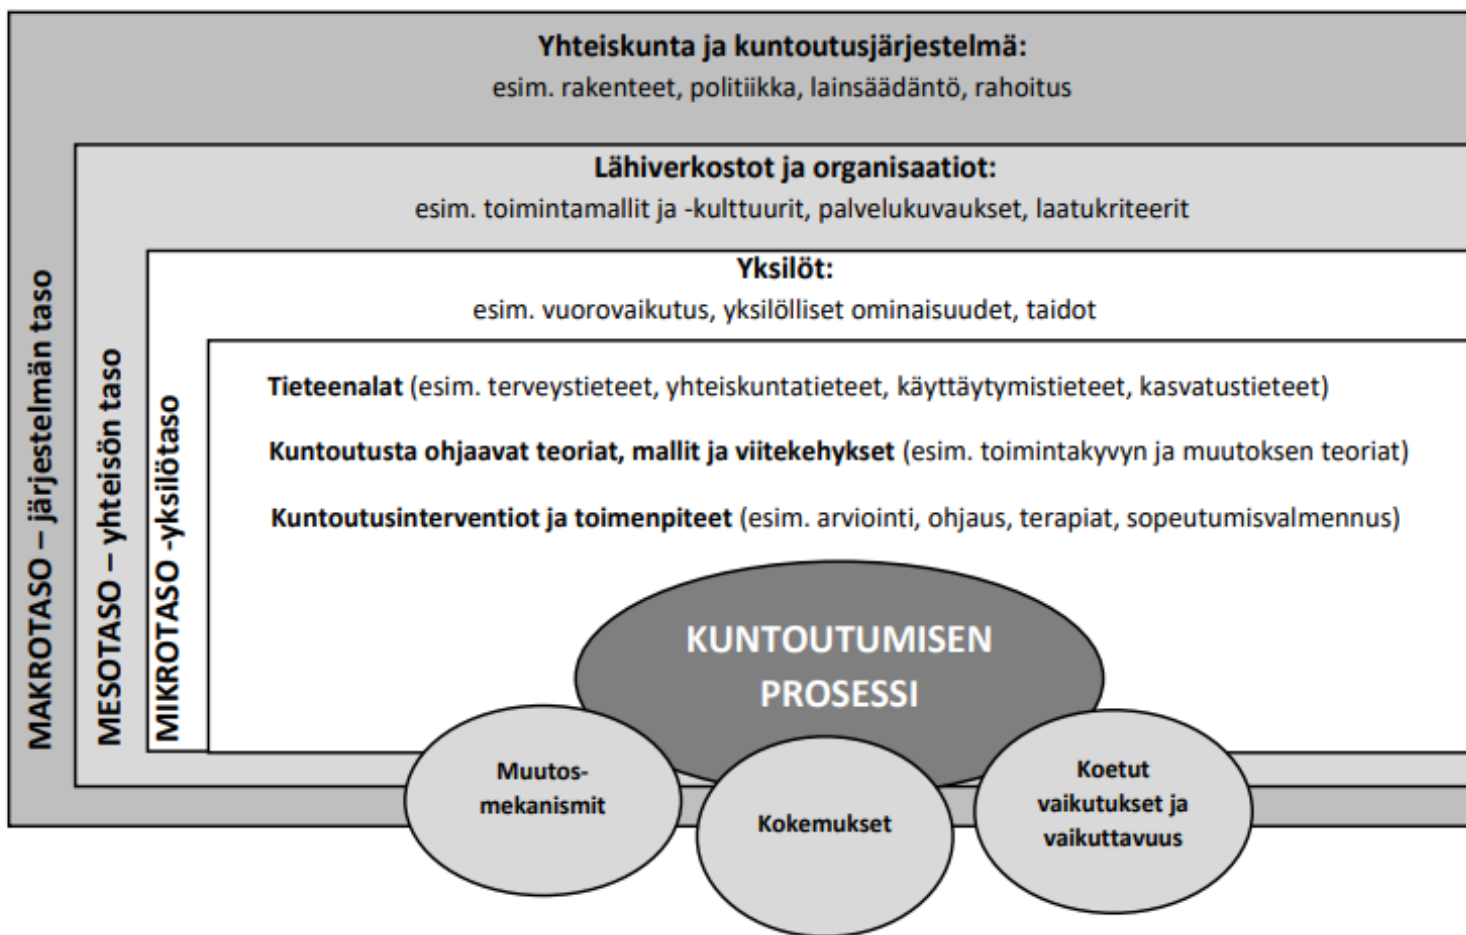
Yhteiskunta ja kuntoutusjärjestelmä:
esim. rakenteet, politiikka, lainsäädäntö, rahoitus

Lähiverkostot ja organisaatiot:
esim. toimintamallit ja -kulttuurit, palvelukuvaukset, laatukriteerit

Yksilöt:
esim. vuorovaikutus, yksilölliset ominaisuudet, taidot

MAKROTASO – järjestelmän taso

MESOTASO – yhteisön taso

MIKROTASO -yksilötaso

Tieteenalat (esim. terveystieteet, yhteiskuntatieteet, käyttäytymistieteet, kasvatustieteet)

Kuntoutusta ohjaavat teoriat, mallit ja viitekehykset (esim. toimintakyvyn ja muutoksen teoriat)

Kuntoutusinterventiot ja toimenpiteet (esim. arviointi, ohjaus, terapiat, sopeutumisvalmennus)

KUNTOUTUMISEN PROSESSI

Muutosmekanismit

Kokemukset

Koetut vaikutukset ja vaikuttavuus